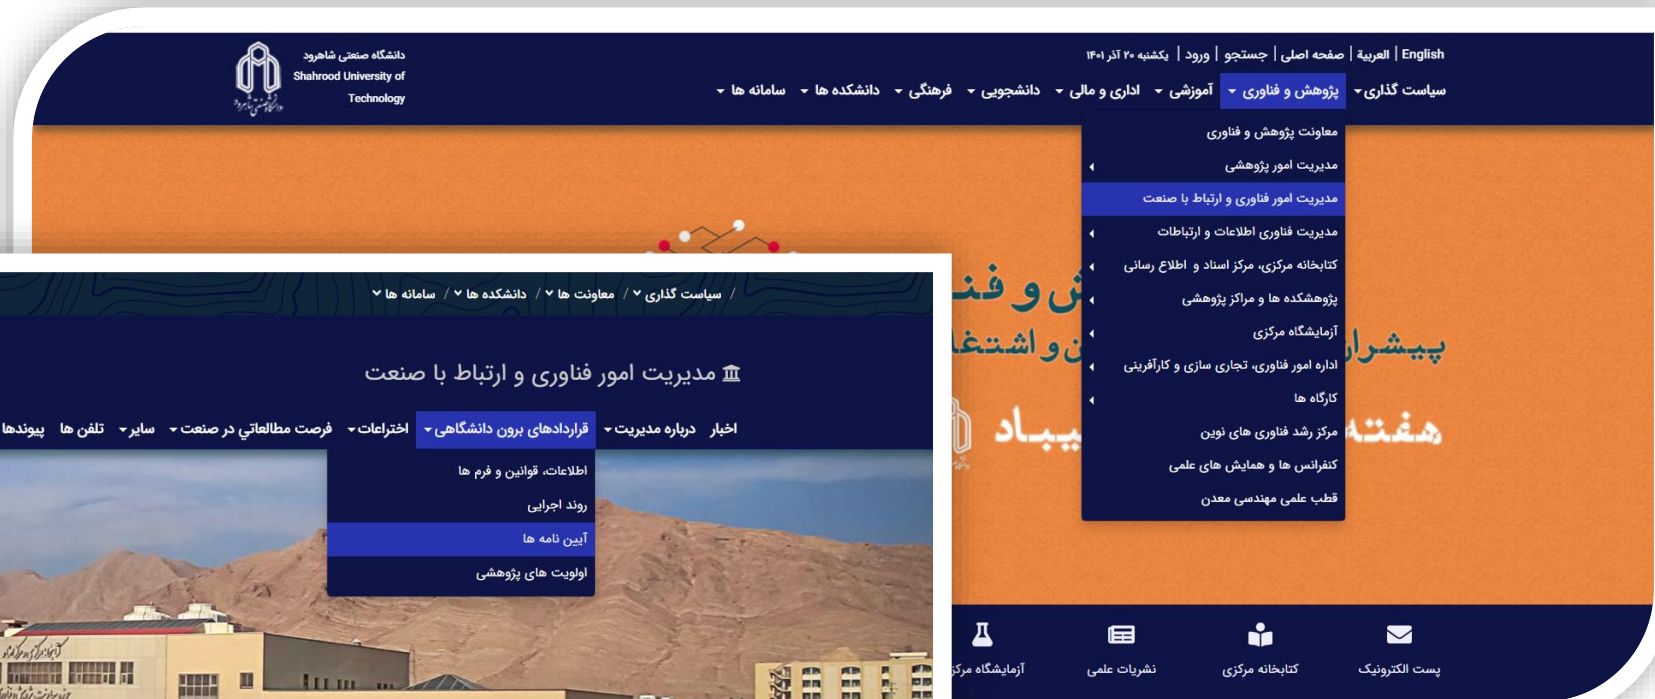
دانشگاه صنعتی شاهرود
Shahrood University of Technology

English | العربیة | صفحه اصلی | جستجو | ورود | یکشنبه ۲۰ آذر ۱۴۰۱

سیاست گذاری ▾ پژوهش و فناوری ▾ آموزشی ▾ اداری و مالی ▾ دانشجویی ▾ فرهنگی ▾ دانشکده ها ▾ سامانه ها ▾

معاونت پژوهش و فناوری
مدیریت امور پژوهشی
مدیریت امور فناوری و ارتباط با صنعت
مدیریت فناوری اطلاعات و ارتباطات
کتابخانه مرکزی، مرکز اسناد و اطلاع رسانی
پژوهشکده ها و مراکز پژوهشی
آزمایشگاه مرکزی
اداره امور فناوری، تجاری سازی و کارآفرینی
کارگاه ها
مرکز رشد فناوری های نوین
کنفرانس ها و همایش های علمی
قطب علمی مهندسی معدن

پیشران
ش و فن
ن و اشتغا
هفته
بنیاد

/ سیاست گذاری ▾ / معاونت ها ▾ / دانشکده ها ▾ / سامانه ها ▾

مدیریت امور فناوری و ارتباط با صنعت

اخبار درباره مدیریت ▾ قراردادهای برون دانشگاهی ▾ اختراعات ▾ فرصت مطالعاتی در صنعت ▾ سایر ▾ تلفن ها پیوندها

اطلاعات، قوانین و فرم ها
روند اجرایی
آیین نامه ها
اولویت های پژوهشی

پست الکترونیک کتابخانه مرکزی نشریات علمی آزمایشگاه مرکزی